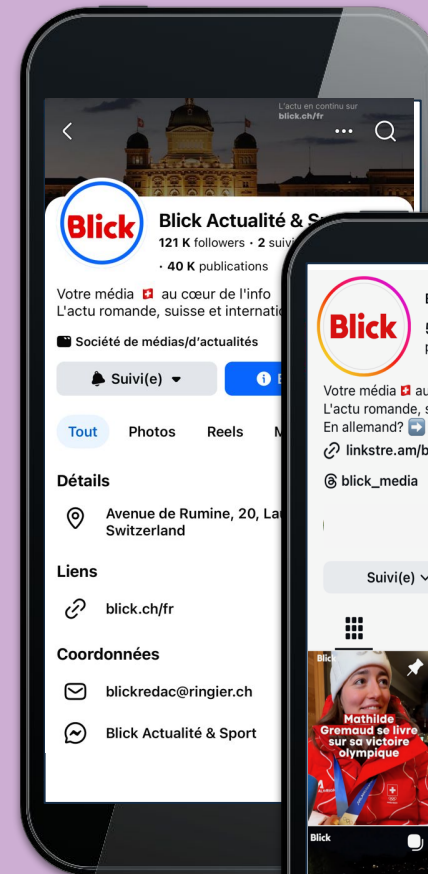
L'actu en continu sur
blick.ch/fr

Blick

Blick Actualité & S

121 K followers · 2 sui

· 40 K publications

Votre média 🇨🇭 au cœur de l'info
L'actu romande, suisse et internatio

Société de médias/d'actualités

Suivi(e)

Tout Photos Reels M

Détails

Avenue de Rumine, 20, La
Switzerland

Liens

blick.ch/fr

Coordonnées

blickredac@ringier.ch

Blick Actualité & Sport

Blick

Votre média 🇨🇭 au
L'actu romande, s
En allemand? ➡

linkstre.am/b

blick_media

Suivi(e)

Blick

Mathilde Gremaud se livre sur sa victoire olympique

Blick